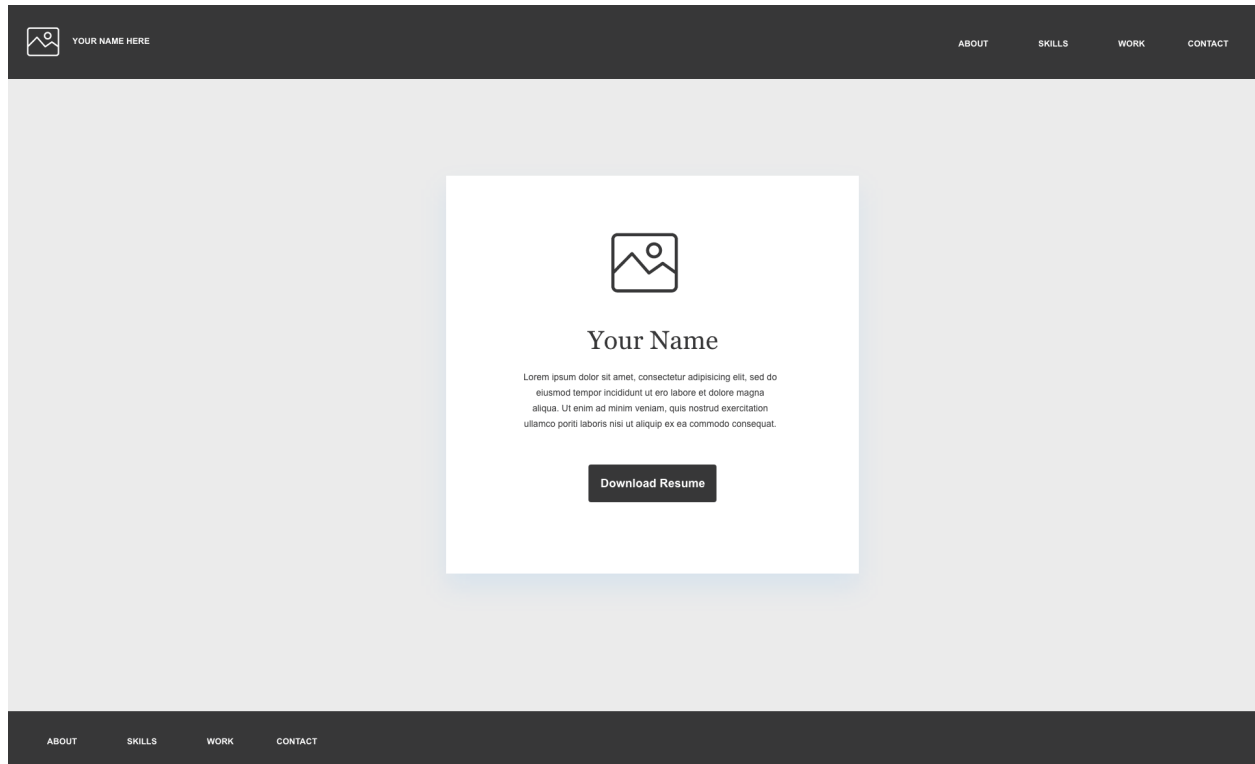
YOUR NAME HERE

ABOUT SKILLS WORK CONTACT

Your Name

Lorem ipsum dolor sit amet, consectetur adipisicing elit, sed do eiusmod tempor incididunt ut ero labore et dolore magna aliqua. Ut enim ad minim veniam, quis nostrud exercitation ullamco poriti laboris nisi ut aliquip ex ea commodo consequat.

Download Resume

ABOUT SKILLS WORK CONTACT